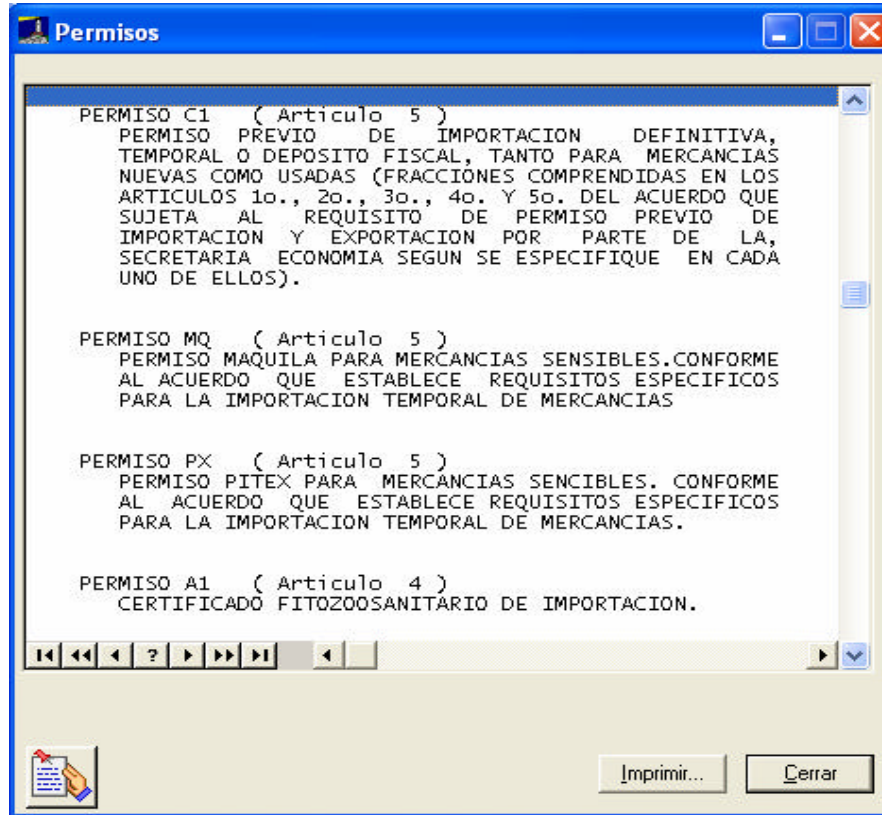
Permisos

PERMISO C1 ( Articulo 5 )
PERMISO PREVIO DE IMPORTACION DEFINITIVA, TEMPORAL O DEPOSITO FISCAL, TANTO PARA MERCANCIAS NUEVAS COMO USADAS (FRACCIONES COMPRENDIDAS EN LOS ARTICULOS 1o., 2o., 3o., 4o. Y 5o. DEL ACUERDO QUE SUJETA AL REQUISITO DE PERMISO PREVIO DE IMPORTACION Y EXPORTACION POR PARTE DE LA, SECRETARIA ECONOMIA SEGUN SE ESPECIFIQUE EN CADA UNO DE ELLOS).

PERMISO MQ ( Articulo 5 )
PERMISO MAQUILA PARA MERCANCIAS SENSIBLES.CONFORME AL ACUERDO QUE ESTABLECE REQUISITOS ESPECIFICOS PARA LA IMPORTACION TEMPORAL DE MERCANCIAS

PERMISO PX ( Articulo 5 )
PERMISO PITEX PARA MERCANCIAS SENCIBLES. CONFORME AL ACUERDO QUE ESTABLECE REQUISITOS ESPECIFICOS PARA LA IMPORTACION TEMPORAL DE MERCANCIAS.

PERMISO A1 ( Articulo 4 )
CERTIFICADO FITOZOOSANITARIO DE IMPORTACION.

?

Imprimir... Cerrar